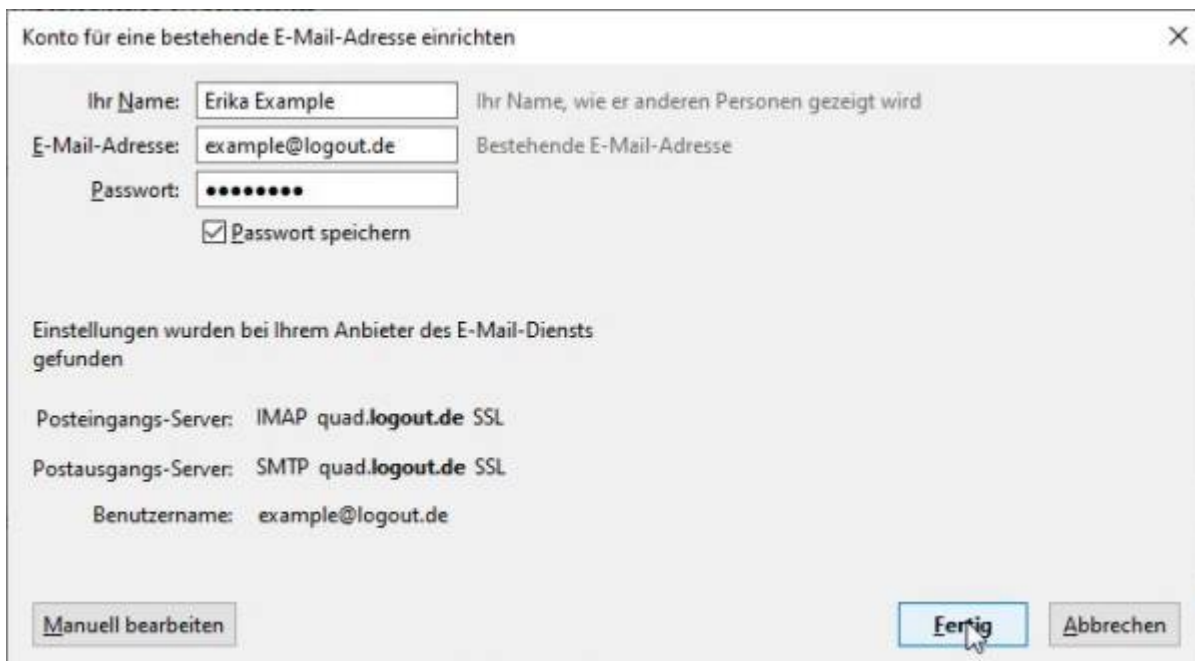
Konto für eine bestehende E-Mail-Adresse einrichten

×

Ihr Name: Erika Example Ihr Name, wie er anderen Personen gezeigt wird

E-Mail-Adresse: example@logout.de Bestehende E-Mail-Adresse

Passwort: ●●●●●●●●●

Passwort speichern

Einstellungen wurden bei Ihrem Anbieter des E-Mail-Diensts gefunden

Posteingangs-Server: IMAP quad.**logout.de** SSL

Postausgangs-Server: SMTP quad.**logout.de** SSL

Benutzername: example@logout.de

Manuell bearbeiten

Fertig

Abbrechen